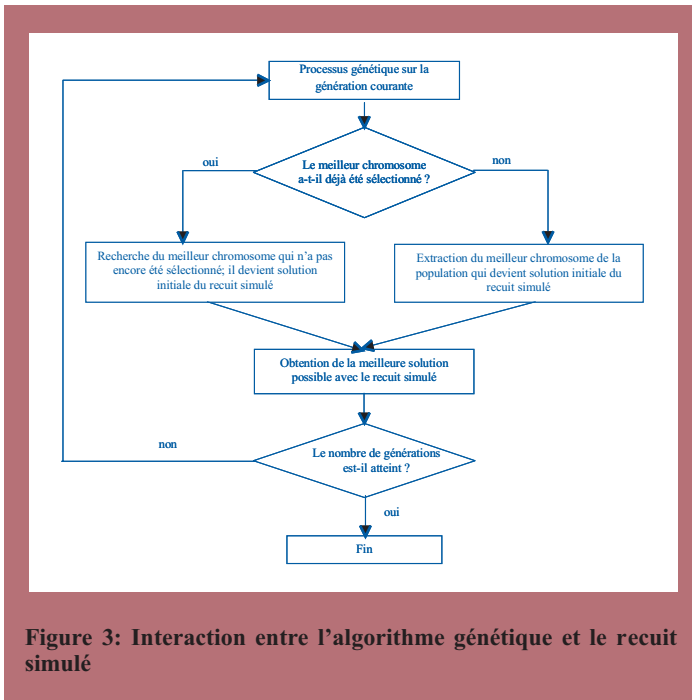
Processus génétique sur la génération courante

oui

Le meilleur chromosome a-t-il déjà été sélectionné ?

non

Recherche du meilleur chromosome qui n'a pas encore été sélectionné; il devient solution initiale du recuit simulé

Extraction du meilleur chromosome de la population qui devient solution initiale du recuit simulé

Obtention de la meilleure solution possible avec le recuit simulé

non

Le nombre de générations est-il atteint ?

oui

Fin

Figure 3: Interaction entre l'algorithme génétique et le recuit simulé